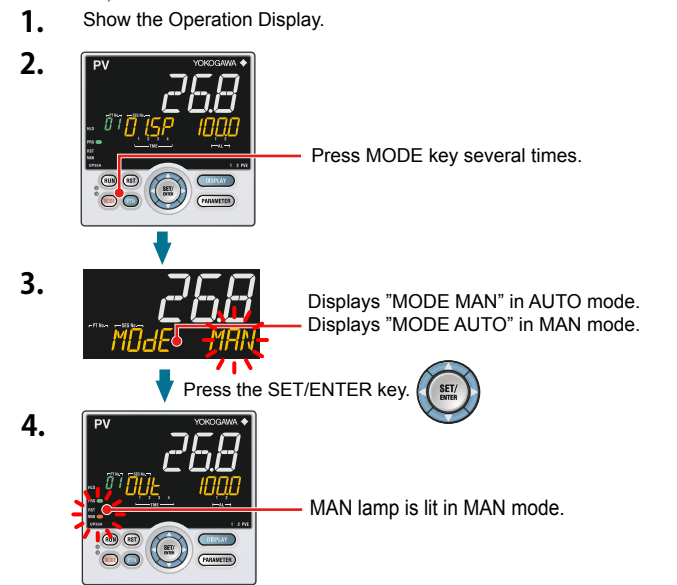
1. Show the Operation Display.

2.

PV YOKOGAWA

26.8

01 0.SP 100.0

RUN RST DISPLAY

SET/ENTER

MODE PTN PARAMETER

Press MODE key several times.

3.

26.8

MODE MAN

Displays "MODE MAN" in AUTO mode.
Displays "MODE AUTO" in MAN mode.

Press the SET/ENTER key.

SET/ENTER

4.

PV YOKOGAWA

26.8

01 OUt 100.0

RUN RST

SET/ENTER

MODE PTN PARAMETER

MAN lamp is lit in MAN mode.